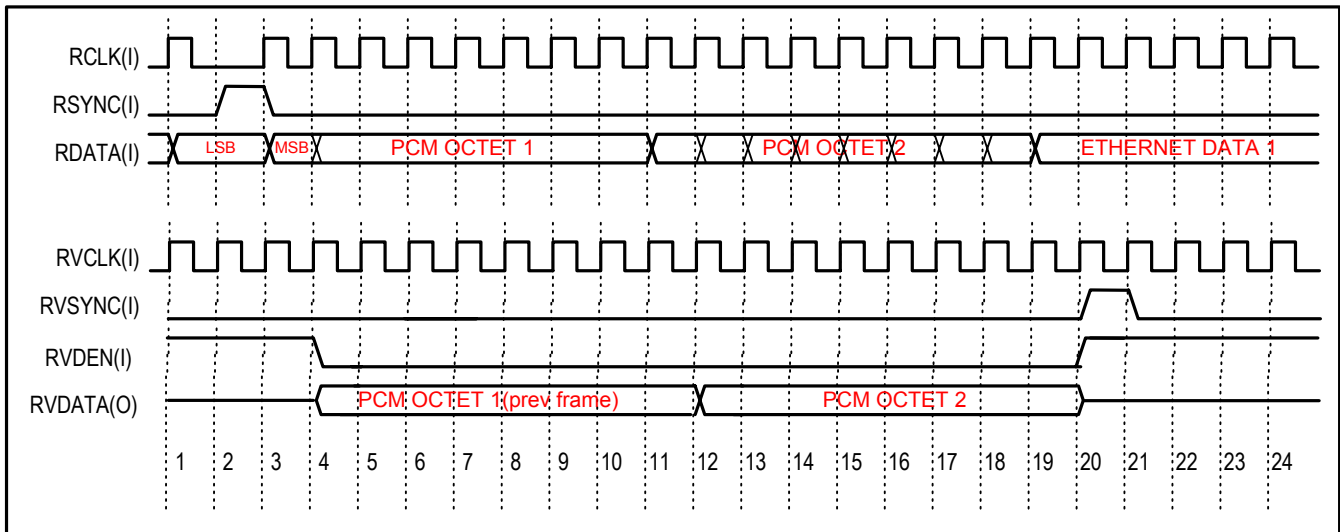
RCLK(I)

RSYNC(I)

RDATA(I) LSB MSB PCM OCTET 1 PCM OCTET 2 ETHERNET DATA 1

RVCLK(I)

RVSYNC(I)

RVDEN(I)

RVDATA(O) PCM OCTET 1 (prev frame) PCM OCTET 2

1 2 3 4 5 6 7 8 9 10 11 12 13 14 15 16 17 18 19 20 21 22 23 24